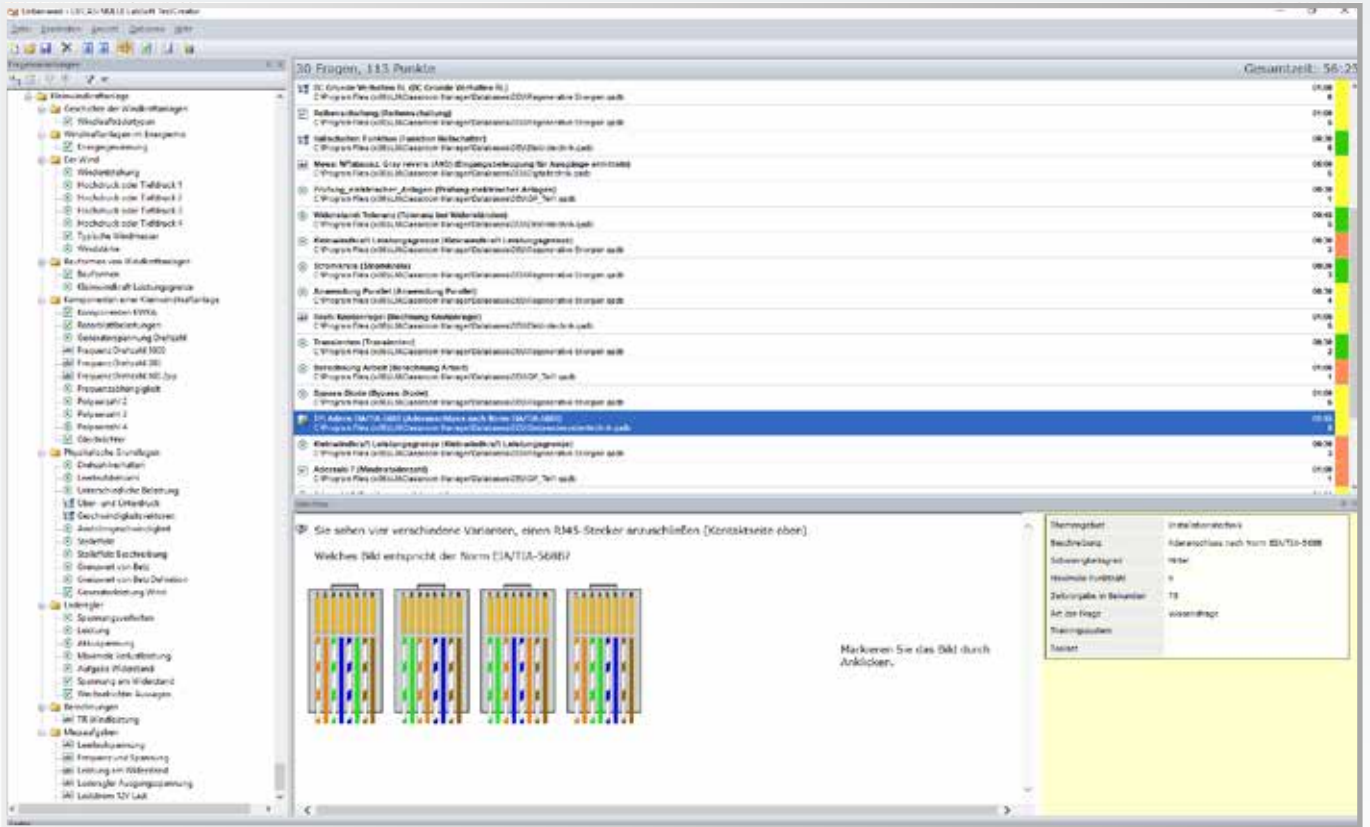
Unbenannt - LUCAS-NÜLLE LabSoft TestCreator

Datei Bearbeiten Ansicht Optionen Hilfe

Fragenkatalogen

30 Fragen, 113 Punkte
Gesamtzeit: 56:2

Kleinwindkraftanlage
Geschichte der Windkraftanlagen
Windkraftanlagen im Energiemix
Energiegewinnung
Der Wind
Windentstehung
Hochdruck oder Tiefdruck 1
Hochdruck oder Tiefdruck 2
Hochdruck oder Tiefdruck 3
Hochdruck oder Tiefdruck 4
Typische Windmesser
Windstärke
Bauformen von Windkraftanlagen
Bauformen
Kleinwindkraft Leistungsgrenze
Komponenten einer Kleinwindkraftanlage
Komponenten KWKA
Rotorblattbelastungen
Generatorspannung Drehzahl
Frequenz Drehzahl 500
Frequenz Drehzahl 300
Frequenz Drehzahl 500 2pp
Frequenzabhängigkeit
Polpaarzahl 2
Polpaarzahl 3
Polpaarzahl 4
Gleichrichter
Physikalische Grundlagen
Drehzahlverhalten
Leerlaufdrehzahl
Unterschiedliche Belastung
Über- und Unterdruck
Geschwindigkeitsvektoren
Anströmgeschwindigkeit
Stellwinkel
Stellwinkel Beschreibung
Grenzwert von Betz
Grenzwert von Betz Definition
Generatorleistung Wind
Laderegler
Spannungsverhalten
Leistung
Akkuspannung
Maximale Verlustleistung
Aufgabe Widerstand
Spannung am Widerstand
Wechselrichter Aussagen
Berechnungen
TR Windleistung
Messaufgaben
Leerlaufspannung
Frequenz und Spannung
Leistung am Widerstand
Laderegler Ausgangsspannung
Leistung 12V Last

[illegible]

Sie sehen vier verschiedene Varianten, einen RJ45-Stecker anzuschließen (Kontaktseite oben).
Welches Bild entspricht der Norm EIA/TIA-568B?

Markieren Sie das Bild durch Anklicken.

| Themengebiet | Installationstechnik |
|---|---|
| Beschreibung | Adernanschluss nach Norm EIA/TIA-568B |
| Schwierigkeitsgrad | Mittel |
| Maximale Punktzahl | 6 |
| Zeitvorgabe in Sekunden | 70 |
| Art der Frage | Wissensfrage |
| Trainingssystem | |
| Sockel | |